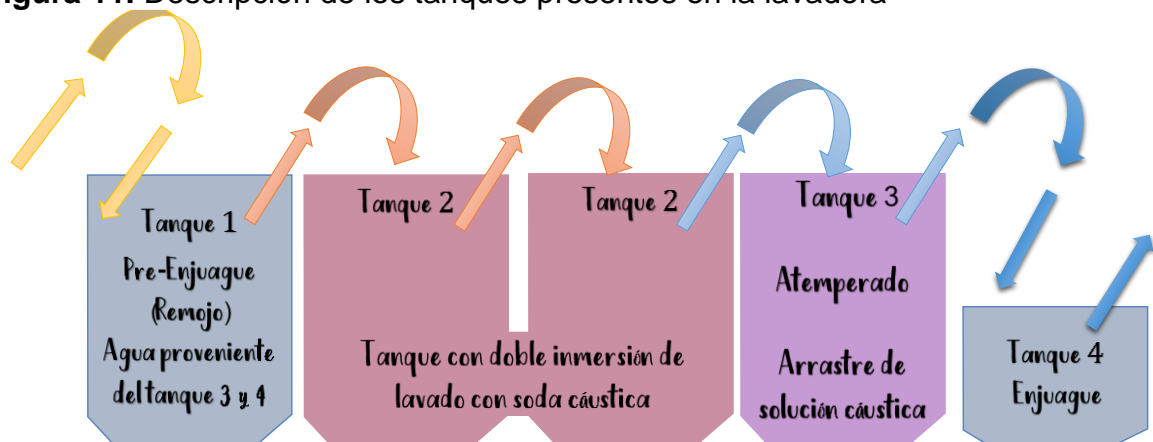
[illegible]igura 11. Descripción de los tanques presentes en la lavadora

Tanque 1
Pre-Enjuague
(Remojo)
Agua proveniente del tanque 3 y 4

Tanque 2

Tanque 2

Tanque con doble inmersión de lavado con soda cáustica

Tanque 3
Atemperado
Arrastre de solución cáustica

Tanque 4
Enjuague